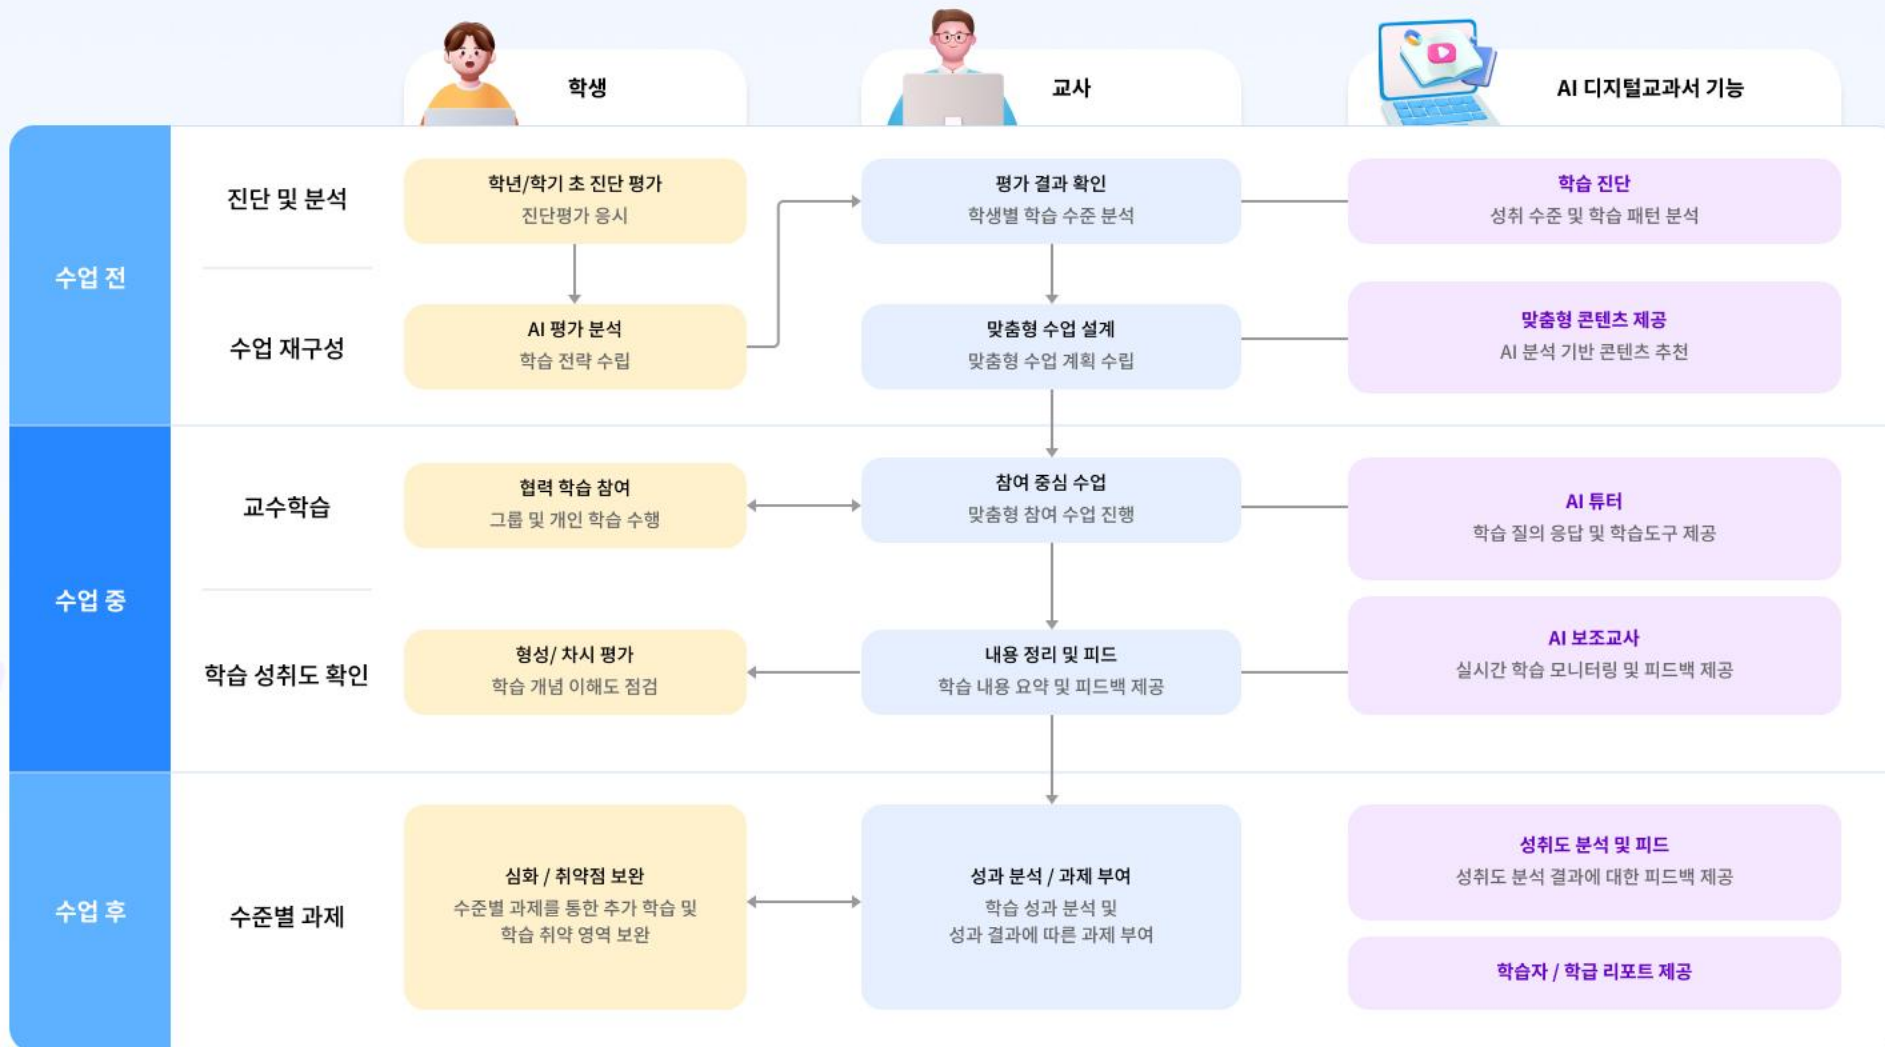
학생

교사

AI 디지털교과서 기능

수업 전

진단 및 분석

학년/학기 초 진단 평가
진단평가 응시

평가 결과 확인
학생별 학습 수준 분석

학습 진단
성취 수준 및 학습 패턴 분석

수업 재구성

AI 평가 분석
학습 전략 수립

맞춤형 수업 설계
맞춤형 수업 계획 수립

맞춤형 콘텐츠 제공
AI 분석 기반 콘텐츠 추천

수업 중

교수학습

협력 학습 참여
그룹 및 개인 학습 수행

참여 중심 수업
맞춤형 참여 수업 진행

AI 튜터
학습 질의 응답 및 학습도구 제공

학습 성취도 확인

형성/ 차시 평가
학습 개념 이해도 점검

내용 정리 및 피드
학습 내용 요약 및 피드백 제공

AI 보조교사
실시간 학습 모니터링 및 피드백 제공

수업 후

수준별 과제

심화 / 취약점 보완
수준별 과제를 통한 추가 학습 및 학습 취약 영역 보완

성과 분석 / 과제 부여
학습 성과 분석 및 성과 결과에 따른 과제 부여

성취도 분석 및 피드
성취도 분석 결과에 대한 피드백 제공

학습자 / 학급 리포트 제공